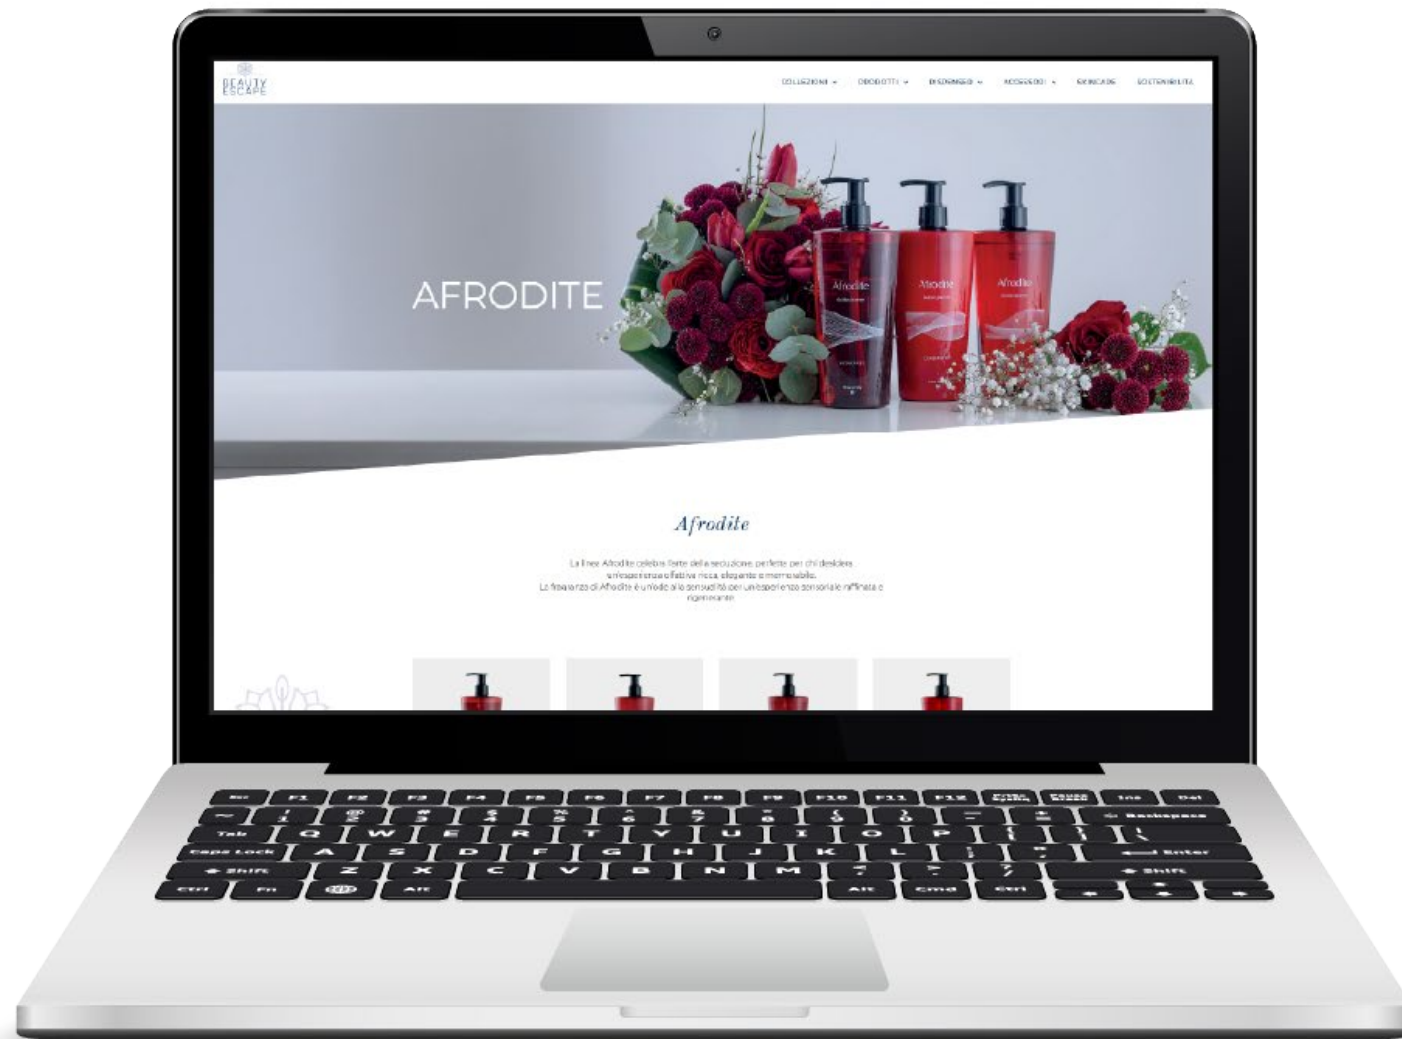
BEAUTY ESCAPE

COLLEZIONI ⌄ PRODOTTI ⌄ DISORDINATO ⌄ ACCESSORI ⌄ SKINCARE SOSTENIBILITÀ

AFRODITE

Afrodite

Afrodite

Afrodite

Afrodite

La linea Afrodite celebra l'arte della seduzione, perfetta per chi desidera un'esperienza olfattiva ricca, elegante e memorabile.
La fragranza di Afrodite è un'ode alla sensualità per un'esperienza sensoriale raffinata e rigenerante.

Esc F1 F2 F3 F4 F5 F6 F7 F8 F9 F10 F11 F12 PrtSc SysRq Pause Break Ins Del
~ ` ! 1 @ 2 # 3 $ 4 % 5 ^ 6 & 7 * 8 ( 9 ) 0 _ - + = Backspace
Tab Q W E R T Y U I O P { [ } ] | \
Caps Lock A S D F G H J K L : ; " ' Enter
Shift Z X C V B N M < , > . ? / Shift
Ctrl Fn Alt Alt Cmd Ctrl